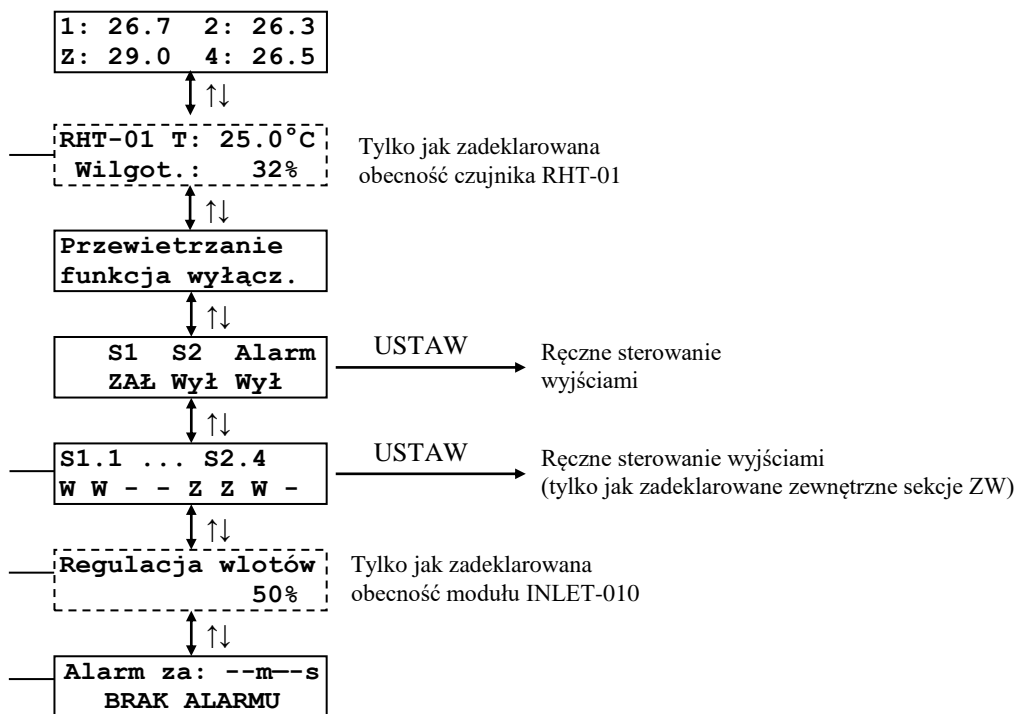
1: 26.7 2: 26.3
Z: 29.0 4: 26.5

↑↓

RHT-01 T: 25.0°C
Wilgot.: 32%

Tylko jak zadeklarowana obecność czujnika RHT-01

↑↓

Przewietrzanie
funkcja wyłącz.

↑↓

S1 S2 Alarm
ZAŁ Wył Wył

USTAW

Ręczne sterowanie wyjściami

↑↓

S1.1 ... S2.4
W W - - Z Z W -

USTAW

Ręczne sterowanie wyjściami (tylko jak zadeklarowane zewnętrzne sekcje ZW)

↑↓

Regulacja wlotów
50%

Tylko jak zadeklarowana obecność modułu INLET-010

↑↓

Alarm za: --m--s
BRAK ALARMU